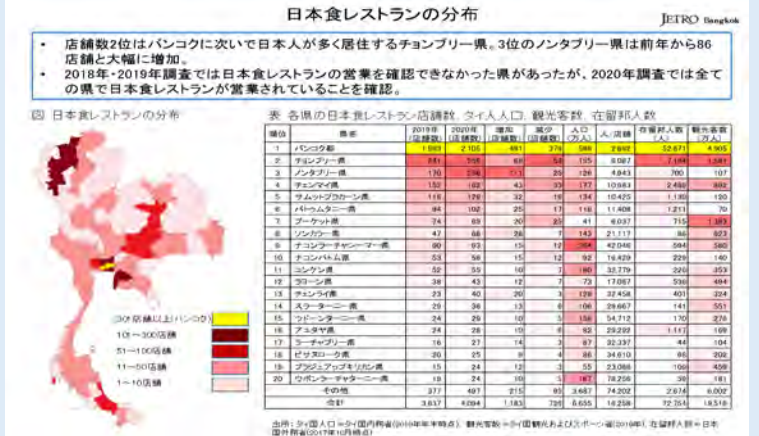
日本食レストランの分布

JETRO Bangkok

• 店舗数2位はバンコクに次いで日本人が多く居住するチョンブリー県。3位のノンタブリー県は前年から86店舗と大幅に増加。
• 2018年・2019年調査では日本食レストランの営業を確認できなかった県があったが、2020年調査では全ての県で日本食レストランが営業されていることを確認。

図 日本食レストランの分布

301店舗以上(バンコク)
101～300店舗
51～100店舗
11～50店舗
1～10店舗

表 各県の日本食レストラン店舗数、タイ人人口、観光客数、在留邦人数

| 順位 | 県名 | 2019年(店舗数) | 2020年(店舗数) | 増加(店舗数) | 減少(店舗数) | 人口(万人) | 人/店舗 | 在留邦人数(人) | 観光客数(万人) |
|---|---|---|---|---|---|---|---|---|---|
| 1 | バンコク都 | 1,993 | 2,105 | 491 | 379 | 566 | 2,692 | 52,871 | 4,905 |
| 2 | チョンブリー県 | 341 | 318 | 69 | 54 | 155 | 8,087 | 7,184 | 1,081 |
| 3 | ノンタブリー県 | 170 | 256 | 111 | 25 | 126 | 4,943 | 760 | 107 |
| 4 | チェンマイ県 | 152 | 162 | 43 | 33 | 177 | 10,981 | 2,459 | 892 |
| 5 | サムットプラカーン県 | 116 | 126 | 32 | 22 | 134 | 10,425 | 1,180 | 120 |
| 6 | パトゥムターニー県 | 94 | 102 | 25 | 17 | 116 | 11,409 | 1,211 | 70 |
| 7 | プーケット県 | 74 | 69 | 20 | 23 | 41 | 6,037 | 715 | 1,183 |
| 8 | ソンクラー県 | 47 | 66 | 26 | 7 | 143 | 21,117 | 86 | 823 |
| 9 | ナコンラーチャシーマー県 | 60 | 63 | 15 | 12 | 264 | 42,046 | 584 | 580 |
| 10 | ナコンパトム県 | 53 | 56 | 15 | 12 | 92 | 16,429 | 229 | 140 |
| 11 | コンケン県 | 52 | 55 | 10 | 7 | 180 | 32,779 | 220 | 353 |
| 12 | ラヨーン県 | 38 | 43 | 12 | 7 | 73 | 17,057 | 536 | 494 |
| 13 | チェンライ県 | 23 | 40 | 20 | 3 | 129 | 32,458 | 401 | 324 |
| 14 | スラーターニー県 | 29 | 36 | 13 | 6 | 106 | 29,667 | 141 | 551 |
| 15 | ウボンラーチャターニー県 | 24 | 29 | 10 | 5 | 156 | 54,712 | 170 | 276 |
| 16 | アユタヤ県 | 24 | 28 | 10 | 6 | 82 | 29,292 | 1,117 | 169 |
| 17 | ラーチャブリー県 | 16 | 27 | 14 | 3 | 87 | 32,337 | 44 | 104 |
| 18 | ピサヌローク県 | 20 | 25 | 9 | 4 | 86 | 34,610 | 86 | 202 |
| 19 | プラジュアップキリカン県 | 15 | 24 | 12 | 3 | 55 | 23,088 | 106 | 459 |
| 20 | ウドンラーチャターニー県 | 18 | 24 | 10 | 5 | 187 | 78,256 | 38 | 181 |
|  | その他 | 377 | 497 | 215 | 95 | 3,487 | 74,202 | 2,974 | 6,002 |
|  | 合計 | 3,637 | 4,094 | 1,183 | 726 | 6,655 | 16,258 | 72,754 | 18,518 |

出所：タイ国人口=タイ国内務省(2019年末時点)、観光客数=タイ国観光およびスポーツ省(2019年)、在留邦人数=日本国外務省(2017年10月時点)